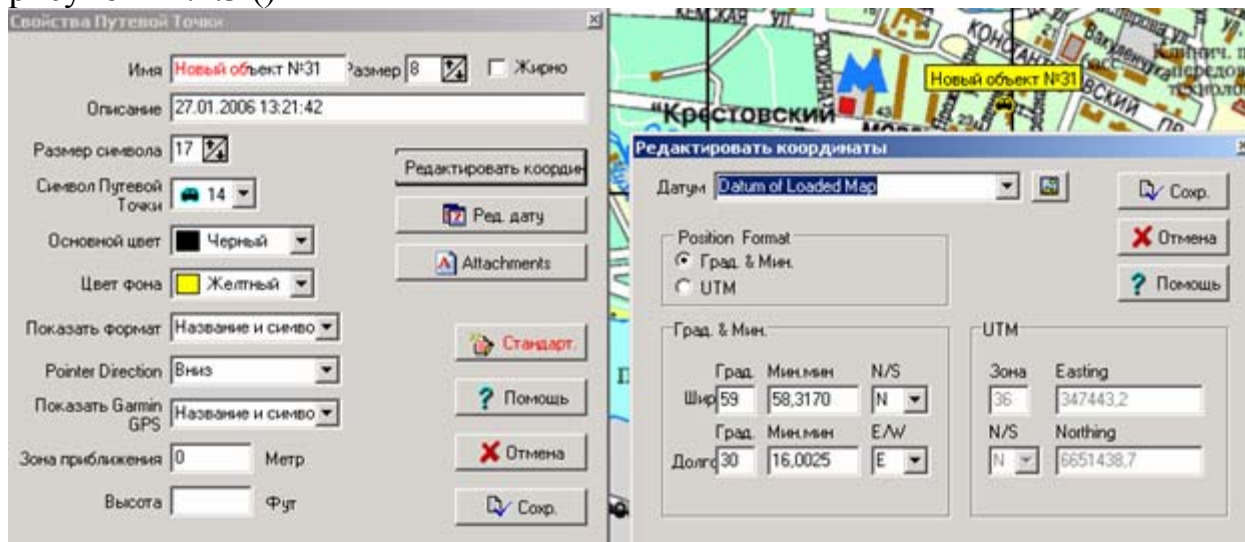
Свойства Путевой Точки

Имя Новый объект №31 Размер 8 Жирно

Описание 27.01.2006 13:21:42

Размер символа 17

Символ Путевой Точки 14

Основной цвет Черный

Цвет фона Желтный

Показать формат Название и симво

Pointer Direction Вниз

Показать Garmin GPS Название и симво

Зона приближения 0 Метр

Высота Фут

Редактировать коорди

Ред. дату

Attachments

Стандарт.

Помощь

Отмена

Сохр.

Крестовский

Новый объект №31

Редактировать координаты

Датум Datum of Loaded Map

Сохр.

Отмена

Помощь

Position Format
Град. & Мин.
UTM

Град. & Мин.

| | Град. | Мин.мин | N/S |
|---|---|---|---|
| Шир | 59 | 58,3170 | N |
| | Град. | Мин.мин | E/W |
| Долг | 30 | 16,0025 | E |

UTM

| Зона | Easting |
|---|---|
| 36 | 347443,2 |
| N/S | Northing |
| N | 6651438,7 |